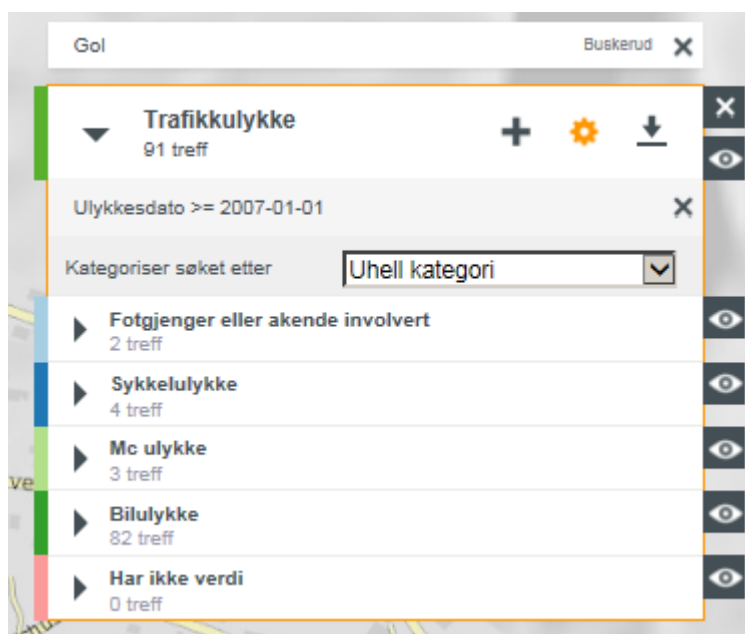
Gol

Buskerud

Trafikkulykke
91 treff

Ulykkesdato >= 2007-01-01

Kategoriser søket etter

Uhell kategori

Fotgjenger eller akende involvert
2 treff

Sykkelulykke
4 treff

Mc ulykke
3 treff

Bilulykke
82 treff

Har ikke verdi
0 treff

ve